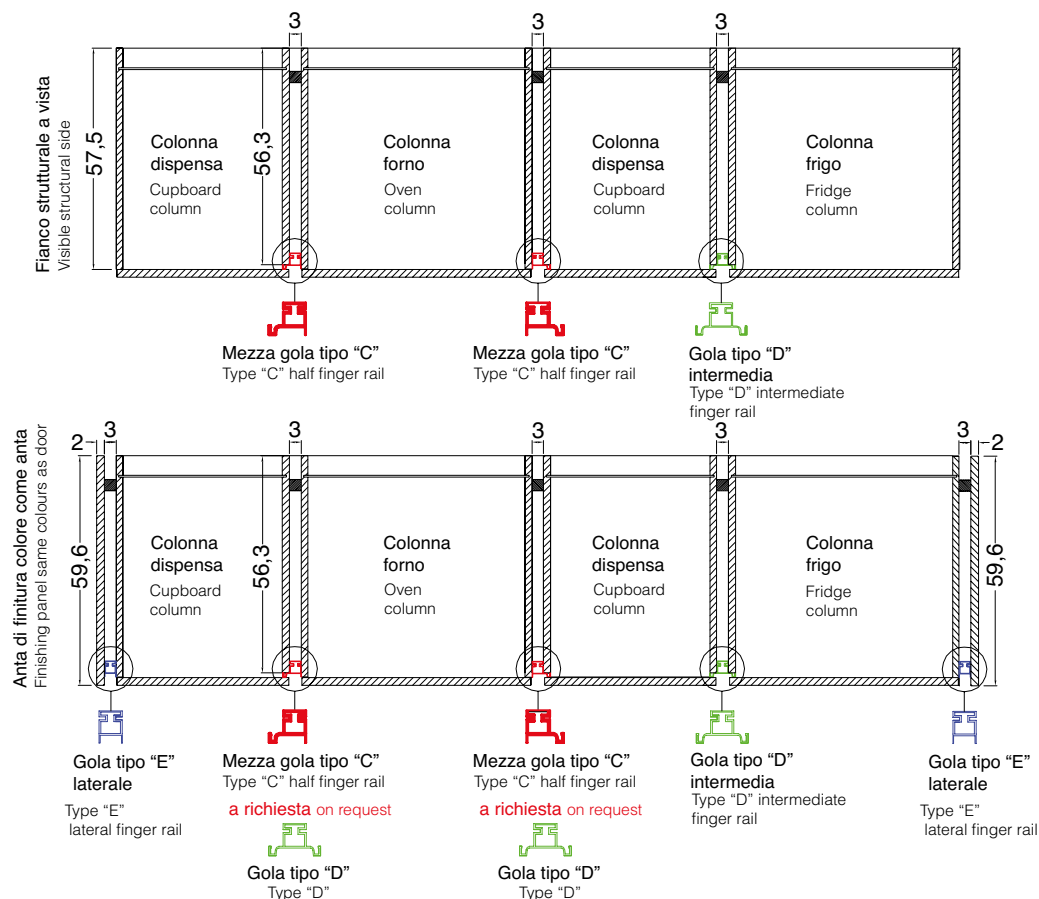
Fianco strutturale a vista
Visible structural side

3
3
3

57,5

56,3

Colonna dispensa
Cupboard column

Colonna forno
Oven column

Colonna dispensa
Cupboard column

Colonna frigo
Fridge column

Mezza gola tipo “C”
Type “C” half finger rail

Mezza gola tipo “C”
Type “C” half finger rail

Gola tipo “D” intermedia
Type “D” intermediate finger rail

Anta di finitura colore come anta
Finishing panel same colours as door

2
3
3
3
3
3
2

59,6

56,3

59,6

Colonna dispensa
Cupboard column

Colonna forno
Oven column

Colonna dispensa
Cupboard column

Colonna frigo
Fridge column

Gola tipo “E” laterale
Type “E” lateral finger rail

Mezza gola tipo “C”
Type “C” half finger rail
a richiesta on request
Gola tipo “D”
Type “D”

Mezza gola tipo “C”
Type “C” half finger rail
a richiesta on request
Gola tipo “D”
Type “D”

Gola tipo “D” intermedia
Type “D” intermediate finger rail

Gola tipo “E” laterale
Type “E” lateral finger rail